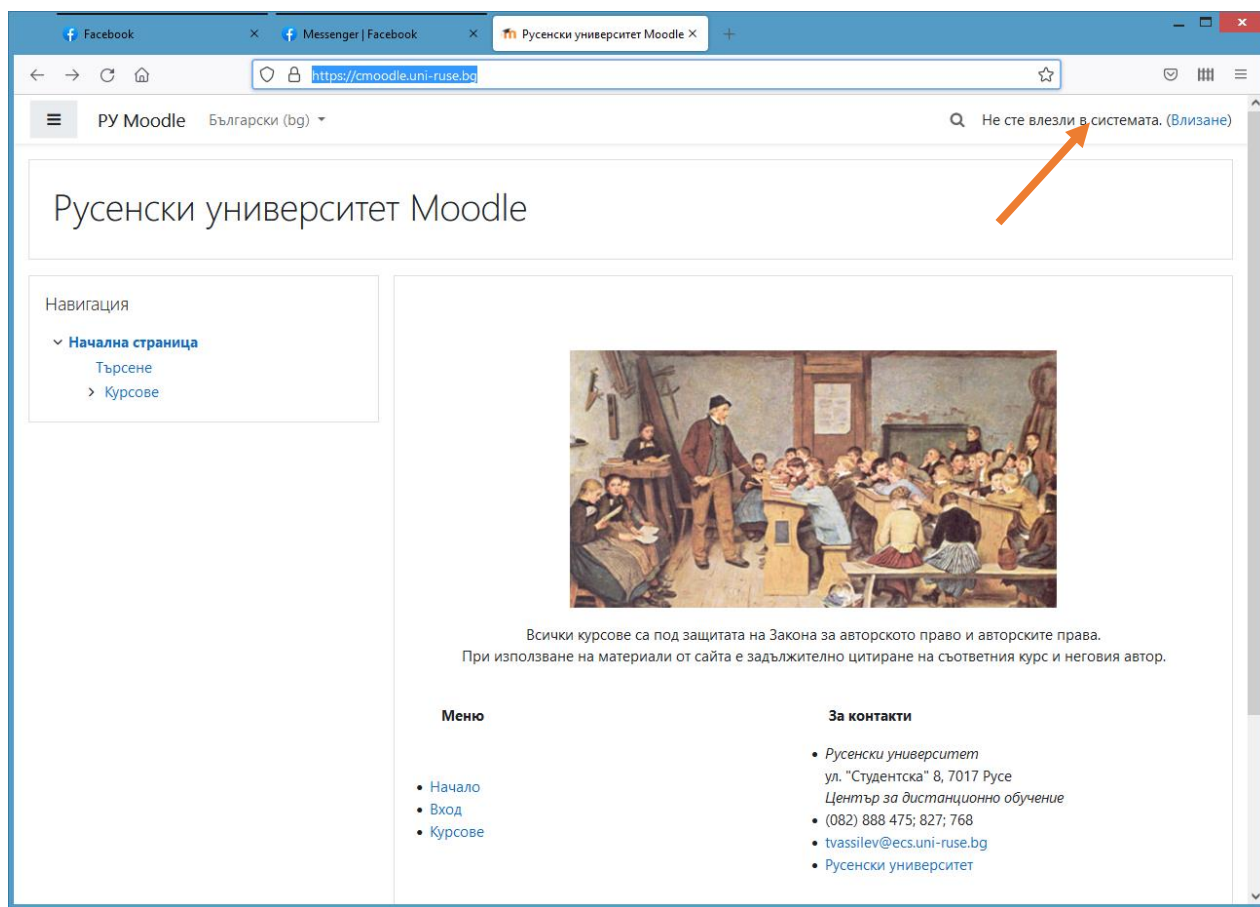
Facebook ×
Messenger | Facebook ×
Русенски университет Moodle ×
+

https://cmoodle.uni-ruse.bg

РУ Moodle Български (bg)

Не сте влезли в системата. (Влизане)

Русенски университет Moodle

Навигация

Начална страница
Търсене
Курсове

Всички курсове са под защитата на Закона за авторското право и авторските права.
При използване на материали от сайта е задължително цитиране на съответния курс и неговия автор.

Меню

- Начало
- Вход
- Курсове

За контакти

- Русенски университет
ул. "Студентска" 8, 7017 Русе
Център за дистанционно обучение
- (082) 888 475; 827; 768
- tvassilev@ecs.uni-ruse.bg
- Русенски университет